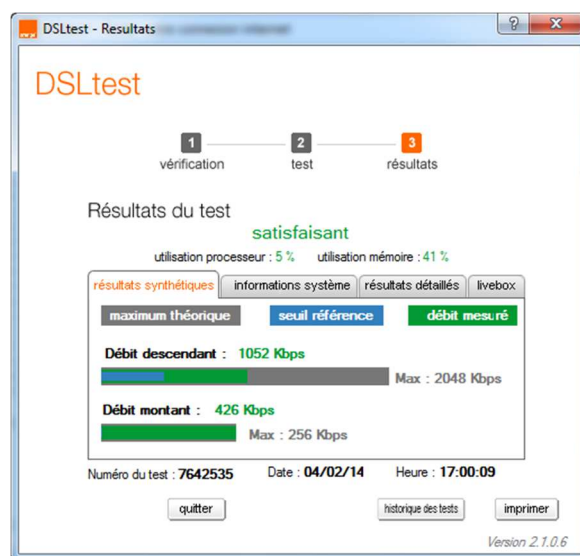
DSLtest - Resultats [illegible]

?
X

DSLtest

1
vérification

2
test

3
résultats

Résultats du test

satisfaisant

utilisation processeur : 5 %

utilisation mémoire : 41 %

résultats synthétiques | informations système | résultats détaillés | livebox

maximum théorique

seuil référence

débit mesuré

Débit descendant : 1052 Kbps

Max : 2048 Kbps

Débit montant : 426 Kbps

Max : 256 Kbps

Numéro du test : 7642535

Date : 04/02/14

Heure : 17:00:09

quitter

historique des tests

imprimer

Version 2.1.0.6